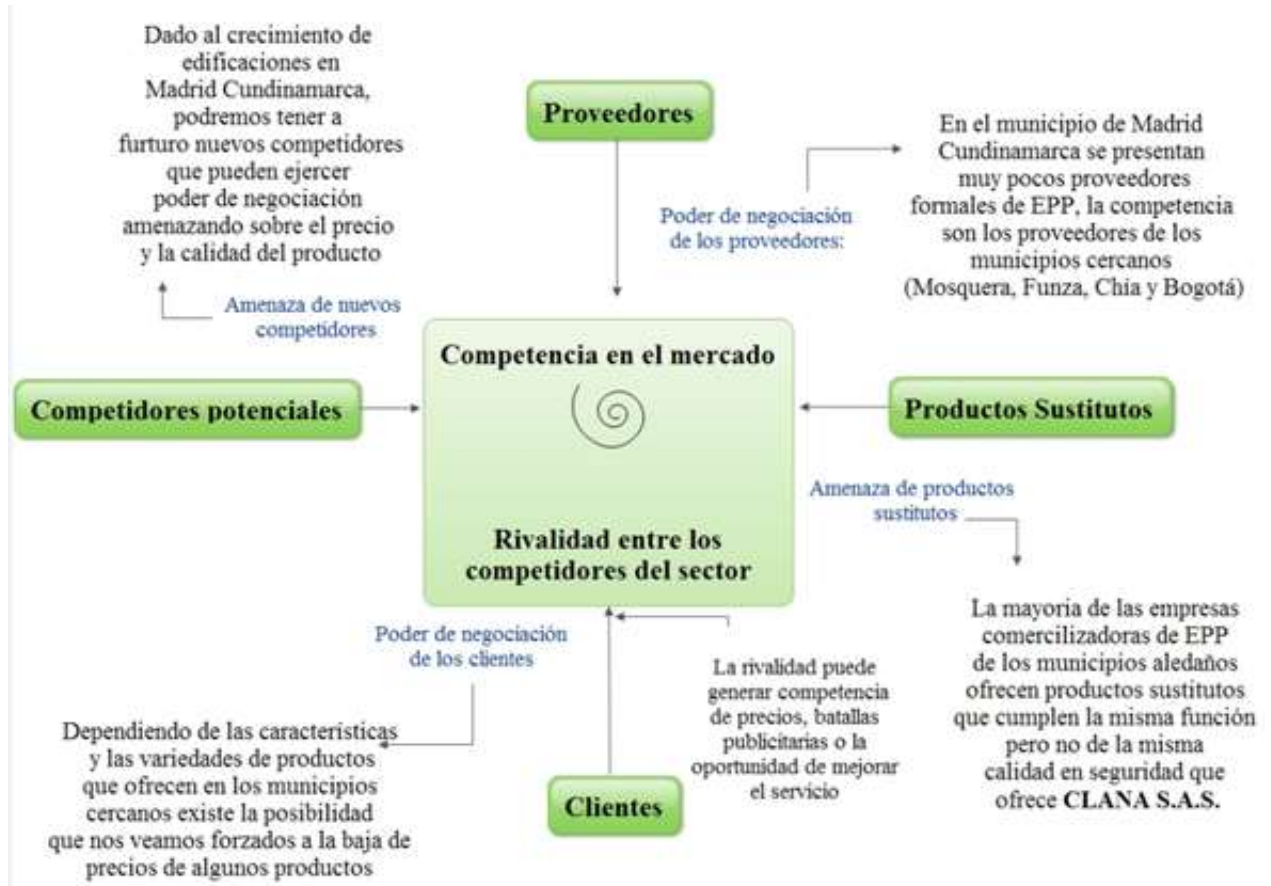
Dado al crecimiento de edificaciones en Madrid Cundinamarca, podremos tener a furturo nuevos competidores que pueden ejercer poder de negociación amenazando sobre el precio y la calidad del producto

Proveedores

En el municipio de Madrid Cundinamarca se presentan muy pocos proveedores formales de EPP, la competencia son los proveedores de los municipios cercanos (Mosquera, Funza, Chía y Bogotá)

Poder de negociación de los proveedores:

Amenaza de nuevos competidores

Competencia en el mercado

Competidores potenciales

Productos Sustitutos

Amenaza de productos sustitutos

Rivalidad entre los competidores del sector

La mayoria de las empresas comercilizadoras de EPP de los municipios aledaños ofrecen productos sustitutos que cumplen la misma función pero no de la misma calidad en seguridad que ofrece CLANA S.A.S.

Poder de negociación de los clientes

Dependiendo de las características y las variedades de productos que ofrecen en los municipios cercanos existe la posibilidad que nos veamos forzados a la baja de precios de algunos productos

La rivalidad puede generar competencia de precios, batallas publicitarias o la oportunidad de mejorar el servicio

Clientes